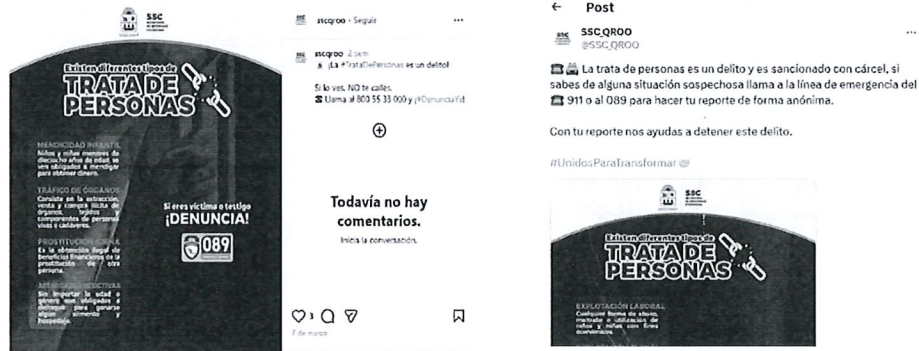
SSC

Existen diferentes tipos de
TRATA DE PERSONAS

MENDICIDAD INFANTIL
Niños y niñas menores de dieciocho años de edad, se ven obligados a mendigar para obtener dinero.

TRÁFICO DE ÓRGANOS
Consiste en la extracción, venta y compra ilícita de órganos, tejidos y componentes de personas vivas y cadáveres.

PROSTITUCIÓN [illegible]
Es la obtención ilegal de beneficios financieros de la prostitución de otra persona.

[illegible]
Sin importar la edad o género son obligados a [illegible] para ganarse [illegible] alimento y hospedaje.

Si eres víctima o testigo
¡DENUNCIA!

089

sscqroo · Seguir

sscqroo 2 sem
¡La #TrataDePersonas es un delito!

Si la ves, NO te calles.
Llama al 800 55 33 000 y #DenunciaYa

Todavía no hay comentarios.
Inicia la conversación.

7 de marzo

Post

SSC QROO
@SSC_QROO

La trata de personas es un delito y es sancionado con cárcel, si sabes de alguna situación sospechosa llama a la línea de emergencia del 911 o al 089 para hacer tu reporte de forma anónima.

Con tu reporte nos ayudas a detener este delito.

#UnidosParaTransformar

SSC

Existen diferentes tipos de
TRATA DE PERSONAS

EXPLOTACIÓN LABORAL
Cualquier forma de abuso, maltrato o utilización de niños y niñas con fines económicos.